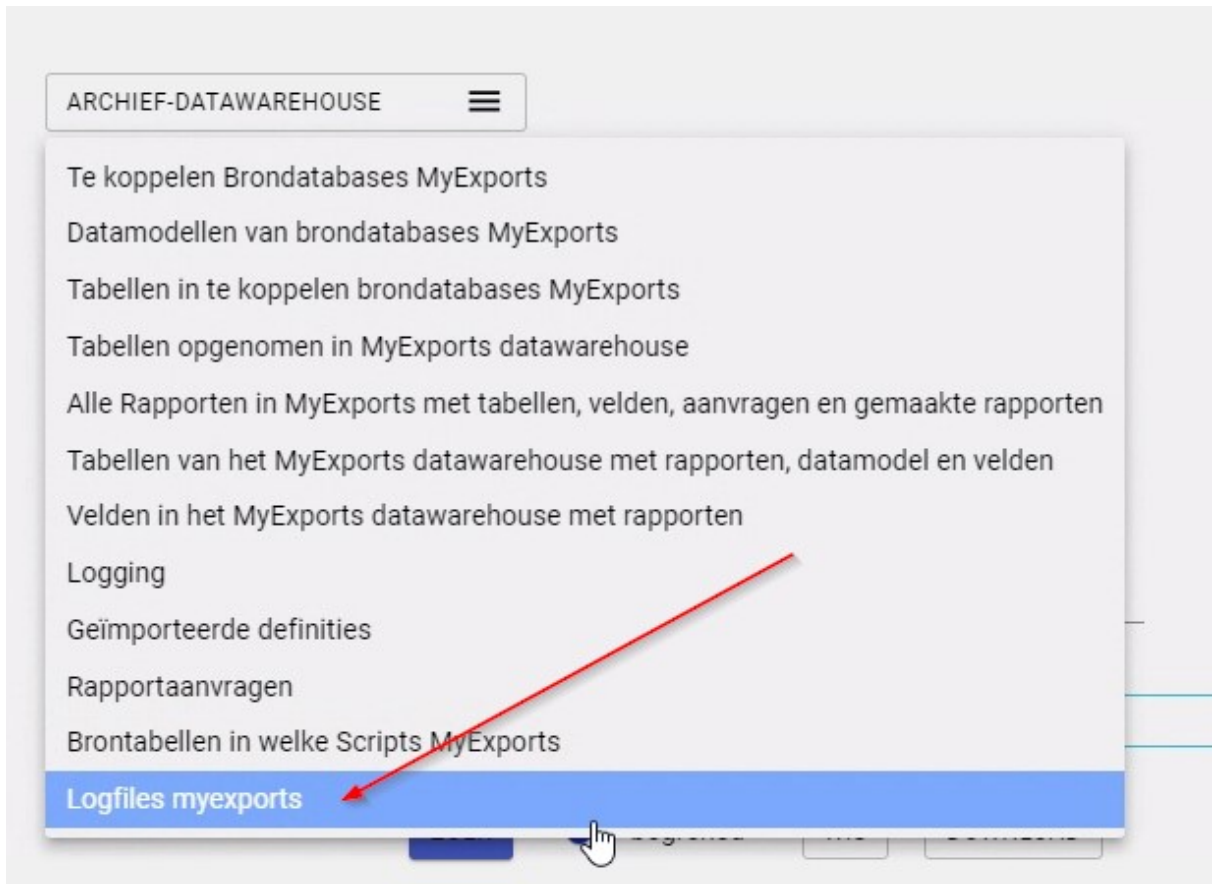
ARCHIEF-DATAWAREHOUSE

Te koppelen Brondatabases MyExports

Datamodellen van brondatabases MyExports

Tabellen in te koppelen brondatabases MyExports

Tabellen opgenomen in MyExports datawarehouse

Alle Rapporten in MyExports met tabellen, velden, aanvragen en gemaakte rapporten

Tabellen van het MyExports datawarehouse met rapporten, datamodel en velden

Velden in het MyExports datawarehouse met rapporten

Logging

Geïmporteerde definities

Rapportaanvragen

Brontabellen in welke Scripts MyExports

Logfiles myexports